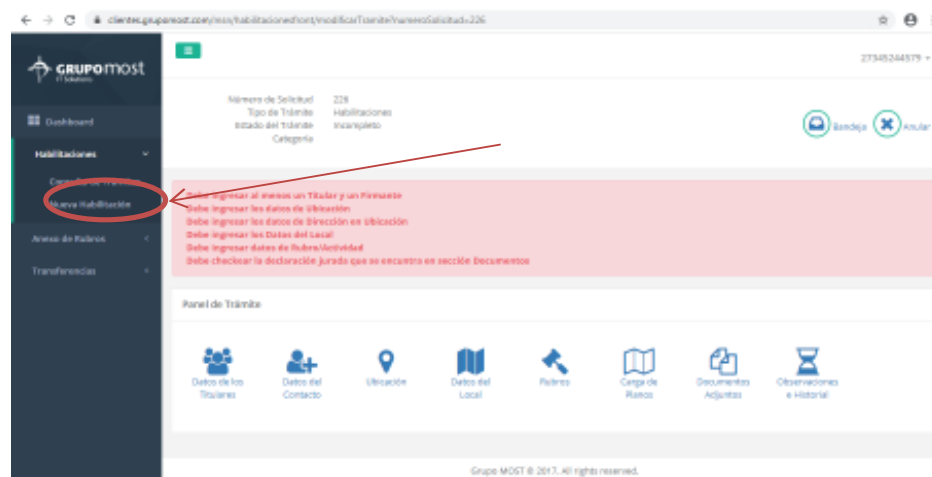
clientes.grupomost.com/mcs/habilitacionesfront/modificarTramite?numeroSolicitud=226

GRUPOMOST
IT Solutions

Dashboard

Habilitaciones

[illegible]

Nueva Habilitación

Anexo de Rubros

Transferencias

27345244579

Número de Solicitud 226
Tipo de Trámite Habilitaciones
Estado del Trámite Incompleto
Categoría

Bandeja

Anular

Debe ingresar al menos un Titular y un Firmante
Debe ingresar los datos de Ubicación
Debe ingresar los datos de Dirección en Ubicación
Debe ingresar los Datos del Local
Debe ingresar datos de Rubro/Actividad
Debe checkear la declaración jurada que se encuentra en sección Documentos

Panel de Trámite

Datos de los Titulares

Datos del Contacto

Ubicación

Datos del Local

Rubros

Carga de Planos

Documentos Adjuntos

Observaciones e Historial

Grupo MOST © 2017. All rights reserved.